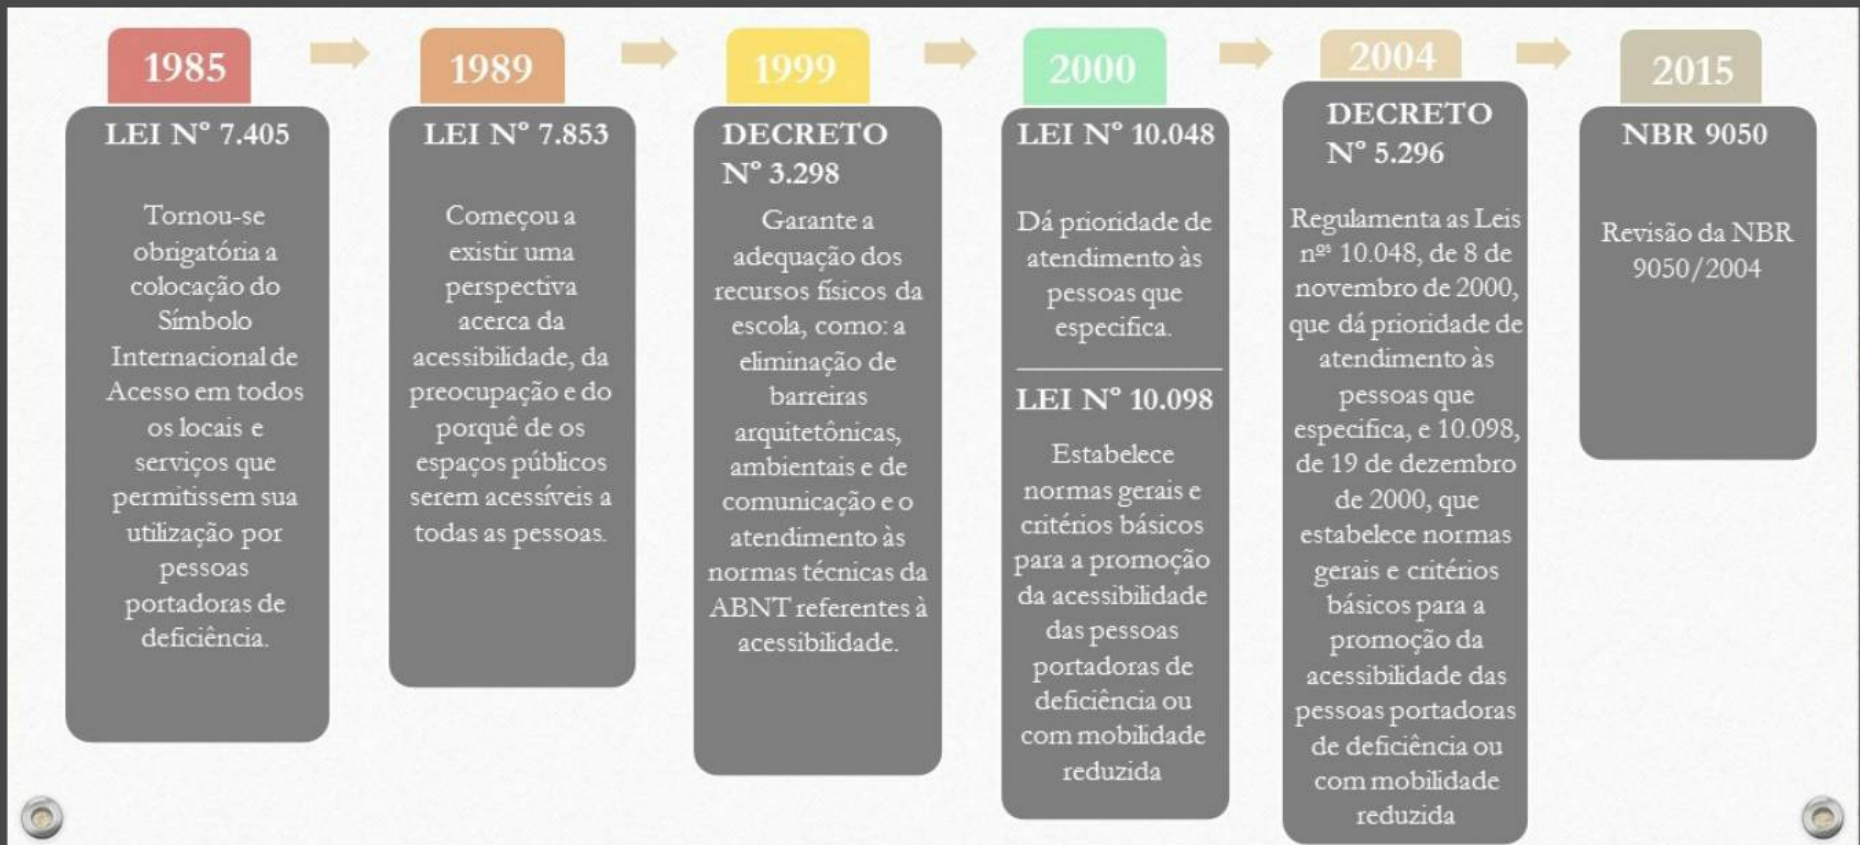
1985

LEI Nº 7.405

Tornou-se obrigatória a colocação do Símbolo Internacional de Acesso em todos os locais e serviços que permitissem sua utilização por pessoas portadoras de deficiência.

1989

LEI Nº 7.853

Começou a existir uma perspectiva acerca da acessibilidade, da preocupação e do porquê de os espaços públicos serem acessíveis a todas as pessoas.

1999

DECRETO Nº 3.298

Garante a adequação dos recursos físicos da escola, como: a eliminação de barreiras arquitetônicas, ambientais e de comunicação e o atendimento às normas técnicas da ABNT referentes à acessibilidade.

2000

LEI Nº 10.048

Dá prioridade de atendimento às pessoas que especifica.

LEI Nº 10.098

Estabelece normas gerais e critérios básicos para a promoção da acessibilidade das pessoas portadoras de deficiência ou com mobilidade reduzida

2004

DECRETO Nº 5.296

Regulamenta as Leis nºs 10.048, de 8 de novembro de 2000, que dá prioridade de atendimento às pessoas que especifica, e 10.098, de 19 de dezembro de 2000, que estabelece normas gerais e critérios básicos para a promoção da acessibilidade das pessoas portadoras de deficiência ou com mobilidade reduzida

2015

NBR 9050

Revisão da NBR 9050/2004